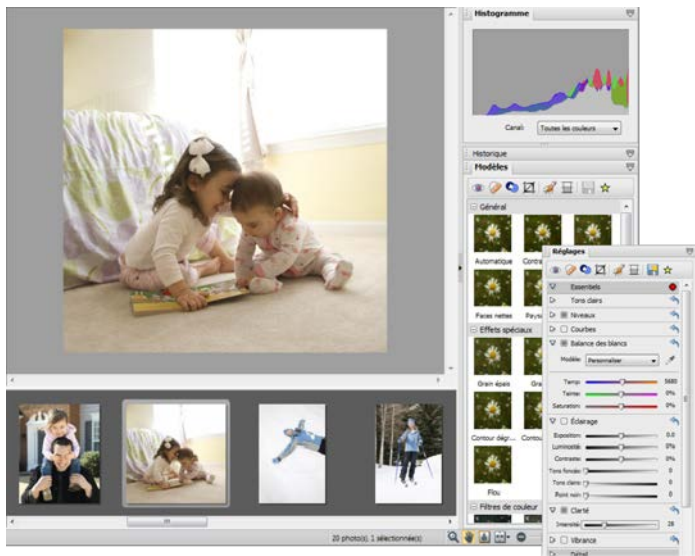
Histogramme

Canal: Toutes les couleurs

Historique

Modèles

Général

Automatique

Contra

Faces nettes

Paysa

Effets spéciaux

Grain épais

Contour dégr

Contou

Flou

Filtres de couleur

Réglages

Essentiels

Tons clairs

Niveaux

Courbes

Balance des blancs

Modèle: Personnaliser

Temp: 5680

Teinte: 0%

Saturation: 0%

Éclairage

Exposition 0.0

Luminosité 0%

Contraste 0%

Tons foncés 0

Tons clairs 0

Point noir 0

Clarté

Intensité 28

Vibrance

Netteté

20 photo(s), 1 sélectionné(s)